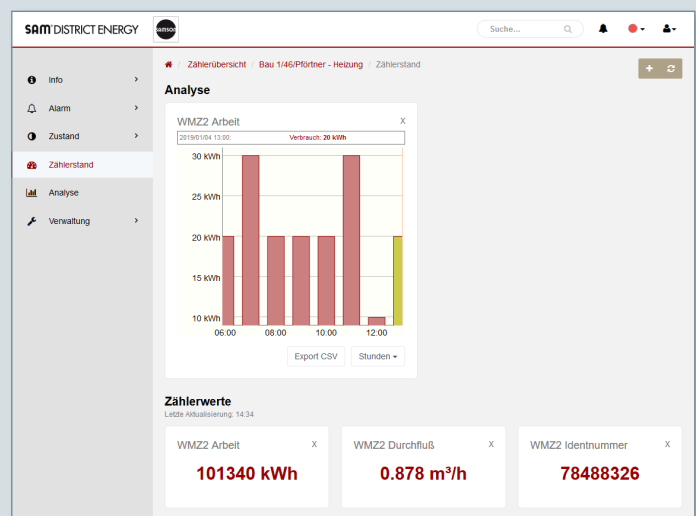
SAM DISTRICT ENERGY samson

Suche...

Info
Alarm
Zustand
Zählerstand
Analyse
Verwaltung

Zählerübersicht / Bau 1/46/Pförtner - Heizung / Zählerstand

+

Analyse

WMZ2 Arbeit X

2019/01/04 13:00: Verbrauch: 20 kWh

30 kWh
25 kWh
20 kWh
15 kWh
10 kWh

06:00 08:00 10:00 12:00

Export CSV Stunden

Zählerwerte
Letzte Aktualisierung: 14:34

WMZ2 Arbeit X
101340 kWh

WMZ2 Durchfluß X
0.878 m³/h

WMZ2 Identnummer X
78488326